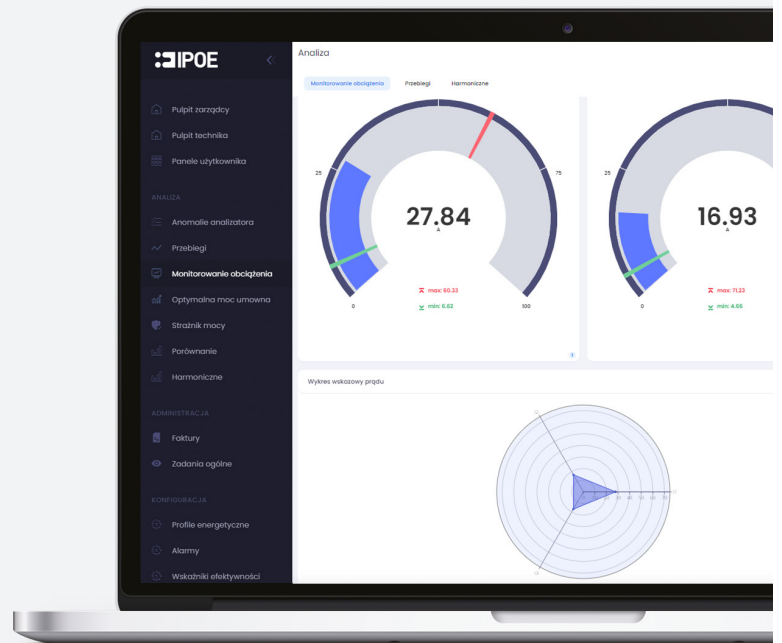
IPOE

Pulpit zarządcy
Pulpit technika
Panele użytkownika

ANALIZA
Anomalie analizatora
Przebiegi
Monitorowanie obciążenia
Optymalna moc umowna
Strażnik mocy
Porównanie
Harmoniczne

ADMINISTRACJA
Faktury
Zadania ogólne

KONFIGURACJA
Profile energetyczne
Alarmy
Wskaźniki efektywności

Analiza

Monitorowanie obciążenia
Przebiegi
Harmoniczne

25
75
27.84
A
0
100
max: 60.33
min: 6.62

25
16.93
A
0
max: 71.23
min: 4.66

Wykres wskazowy prądu